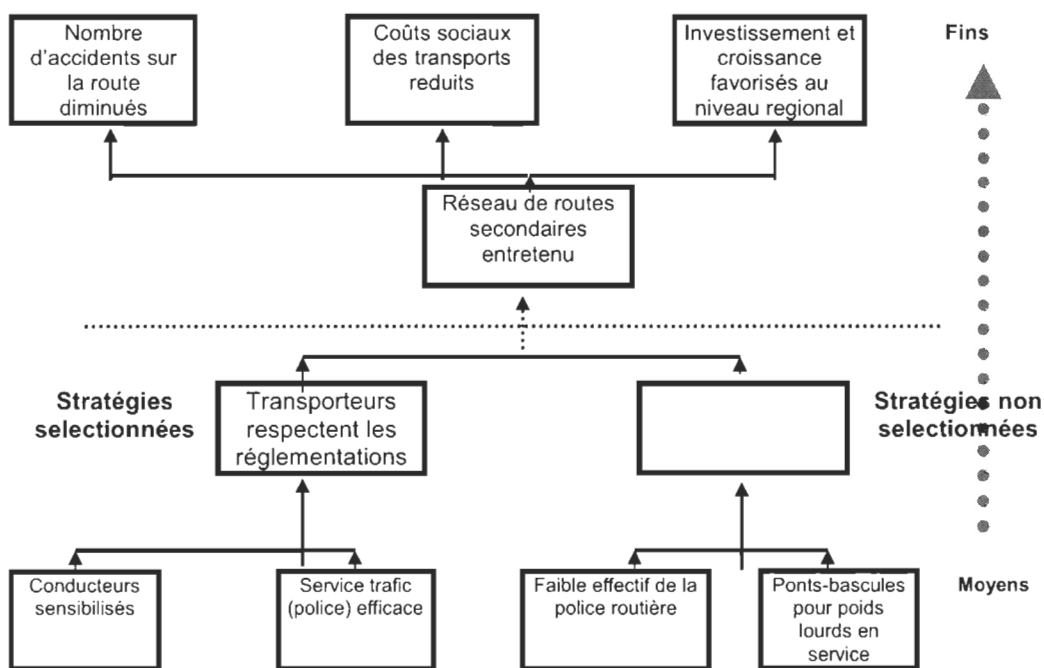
Nombre d'accidents sur la route diminués

Coûts sociaux des transports reduits

Investissement et croissance favorisés au niveau regional

Fins

Réseau de routes secondaires entretenu

Stratégies selectionnées

Transporteurs respectent les réglementations

Stratégies non selectionnées

Conducteurs sensibilisés

Service trafic (police) efficace

Faible effectif de la police routière

Ponts-bascules pour poids lourds en service

Moyens